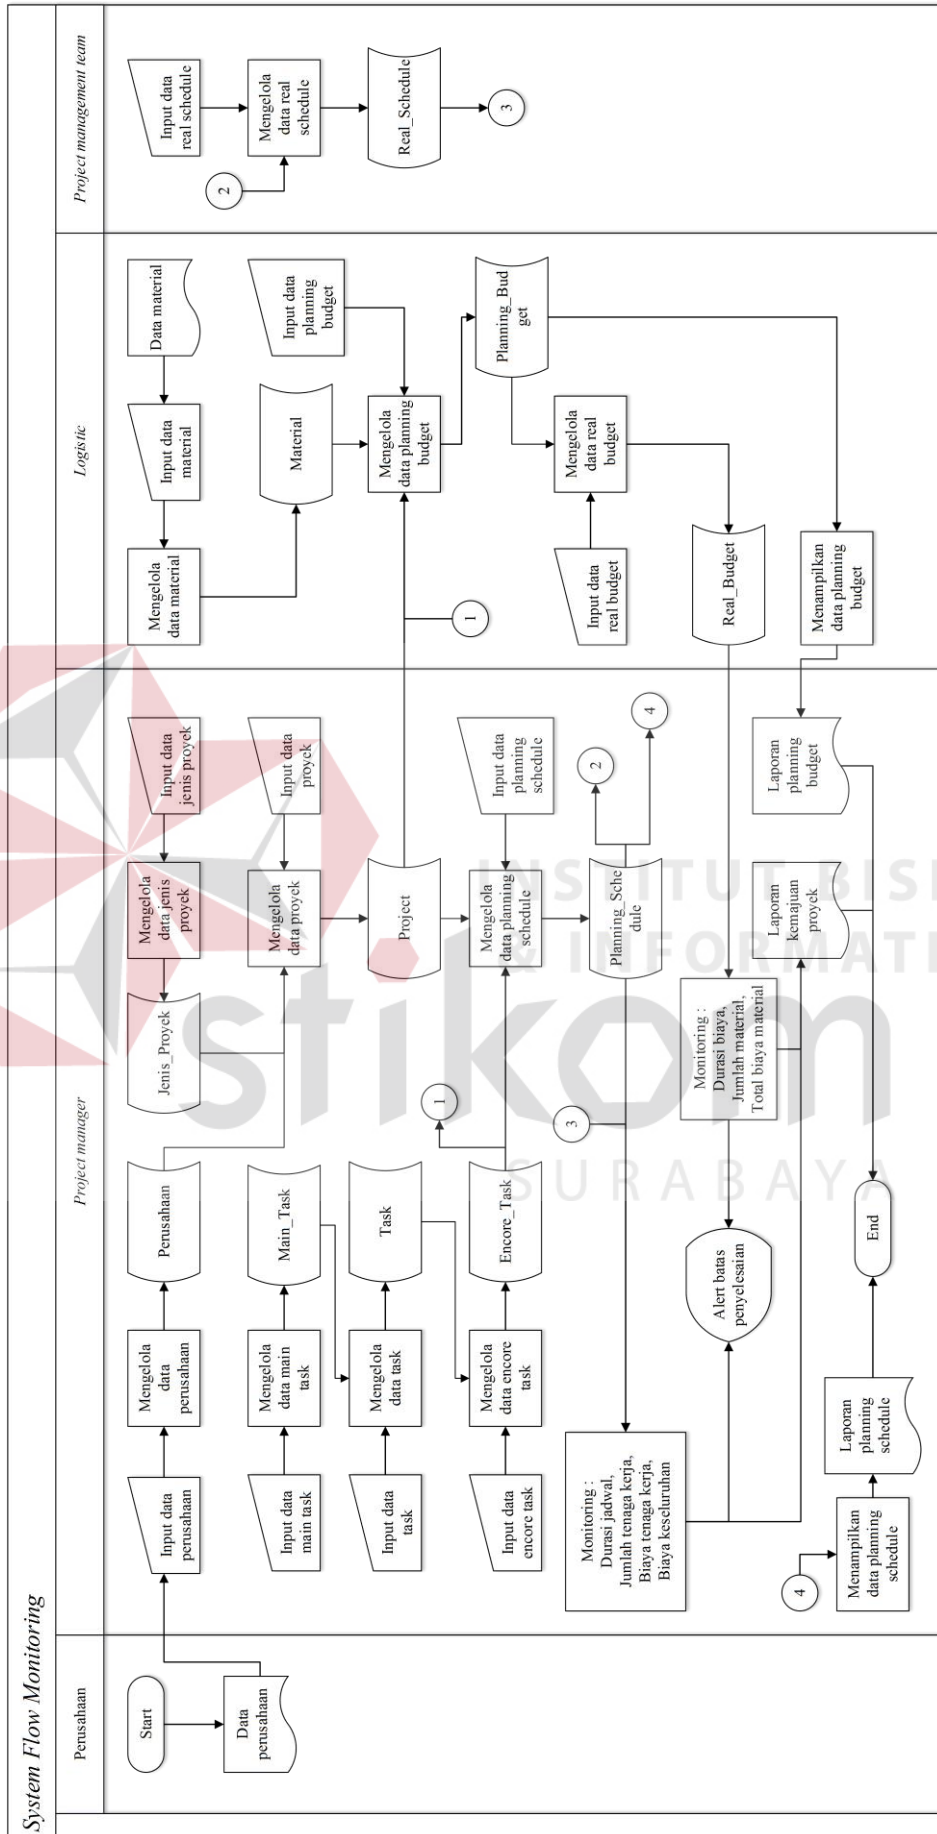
System Flow Monitoring

Perusahaan

Start

Data perusahaan

Project manager

Input data perusahaan

Mengelola data perusahaan

Perusahaan

Input data main task

Mengelola data main task

Main_Task

Input data task

Mengelola data task

Task

Input data encore task

Mengelola data encore task

Encore_Task

1

Jenis_Proyek

Mengelola data jenis proyek

Input data jenis proyek

Mengelola data proyek

Input data proyek

Project

Mengelola data planning schedule

Input data planning schedule

Planning_Schedule

2

4

3

Monitoring : Durasi jadwal, Jumlah tenaga kerja, Biaya tenaga kerja, Biaya keseluruhan

Alert batas penyelesaian

Monitoring : Durasi biaya, Jumlah material, Total biaya material

Laporan kemajuan proyek

Laporan planning budget

4

Menampilkan data planning schedule

Laporan planning schedule

End

Logistic

Data material

Input data material

Mengelola data material

Material

Input data planning budget

Mengelola data planning budget

1

Planning_Budget

Mengelola data real budget

Input data real budget

Real_Budget

Menampilkan data planning budget

Project management team

Input data real schedule

Mengelola data real schedule

2

Real_Schedule

3

INSTITUT BISNIS & INFORMATIKA stikom SURABAYA